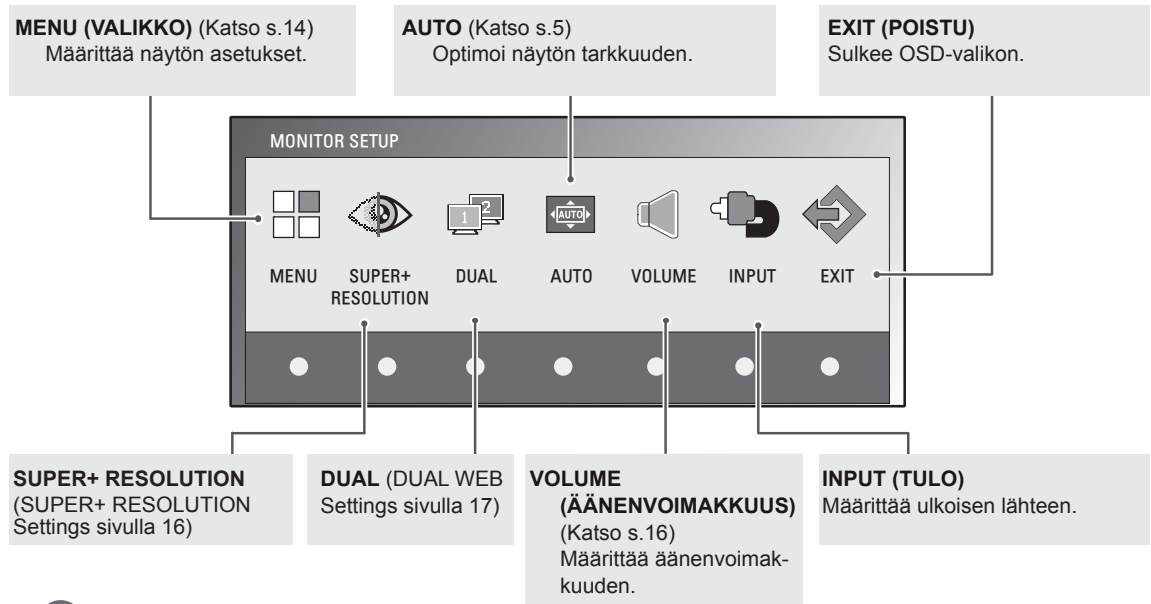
**MENU (VALIKKO)** (Katso s.14)
Määrittää näytön asetukset.

**AUTO** (Katso s.5)
Optimoi näytön tarkkuuden.

**EXIT (POISTU)**
Sulkee OSD-valikon.

MONITOR SETUP

AUTO

MENU SUPER+ RESOLUTION DUAL AUTO VOLUME INPUT EXIT

**SUPER+ RESOLUTION**
(SUPER+ RESOLUTION Settings sivulla 16)

**DUAL** (DUAL WEB Settings sivulla 17)

**VOLUME (ÄÄNENVOIMAKKUUS)**
(Katso s.16)
Määrittää äänenvoimakkuuden.

**INPUT (TULO)**
Määrittää ulkoisen lähteen.